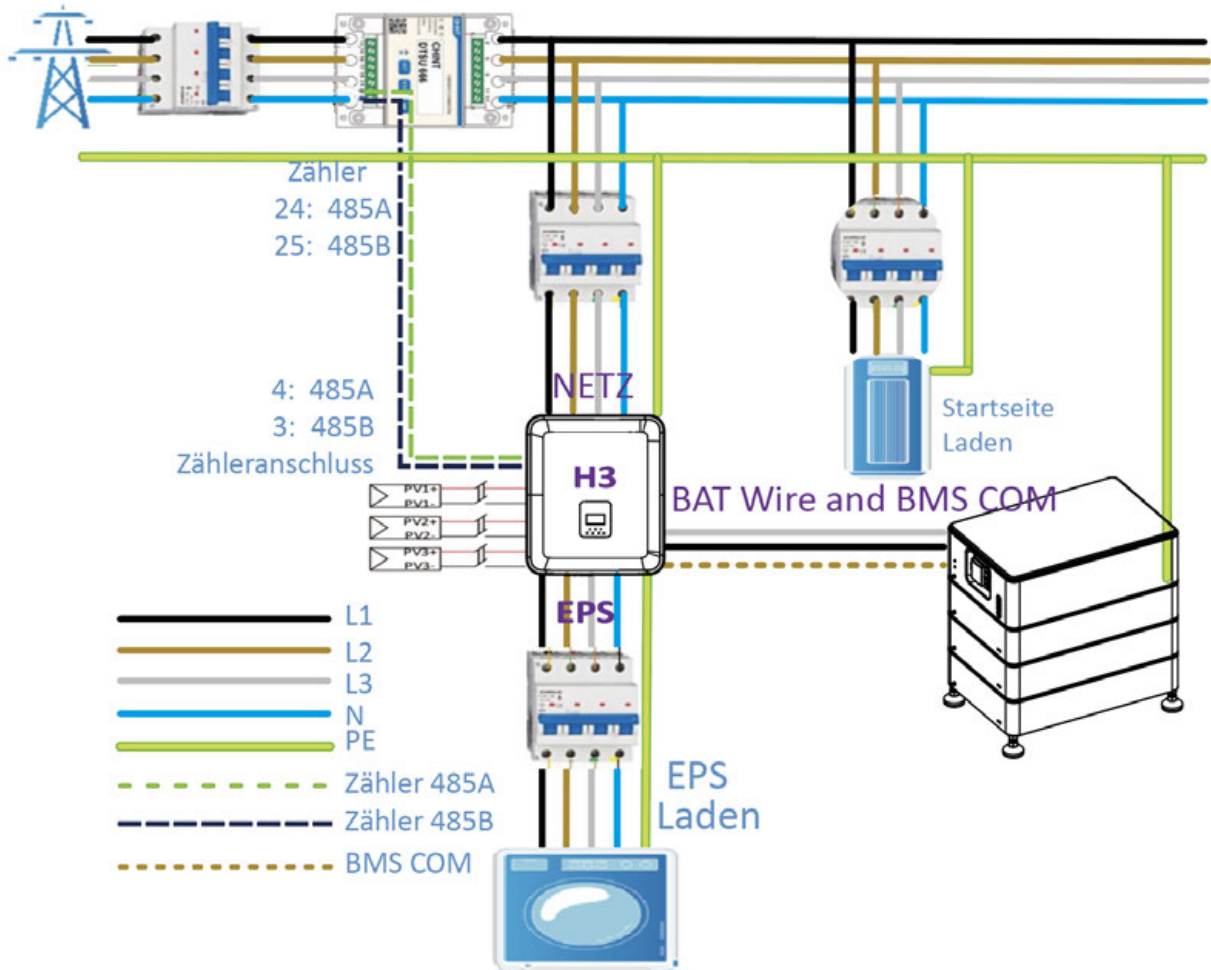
CHINT
DTSU 666

Zähler
24: 485A
25: 485B

4: 485A
3: 485B
Zähleranschluss

NETZ

H3

PV1+
PV1-
PV2+
PV2-
PV3+
PV3-

BAT Wire and BMS COM

Startseite
Laden

EPS

L1
L2
L3
N
PE
Zähler 485A
Zähler 485B
BMS COM

EPS
Laden